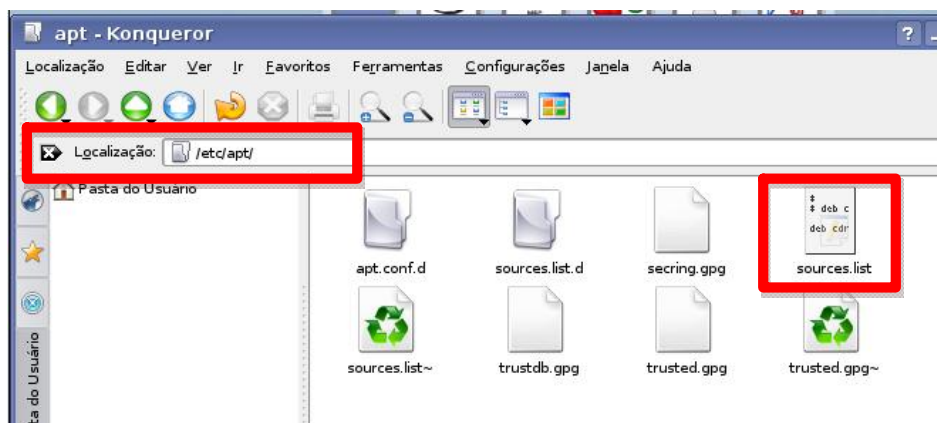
apt - Konqueror

Localização Editar Ver Ir Favoritos Ferramentas Configurações Janela Ajuda

Localização: /etc/apt/

Pasta do Usuário

apt.conf.d
sources.list.d
secring.gpg
# deb c
deb cdr
sources.list
sources.list~
trustdb.gpg
trusted.gpg
trusted.gpg~

ta do Usuário